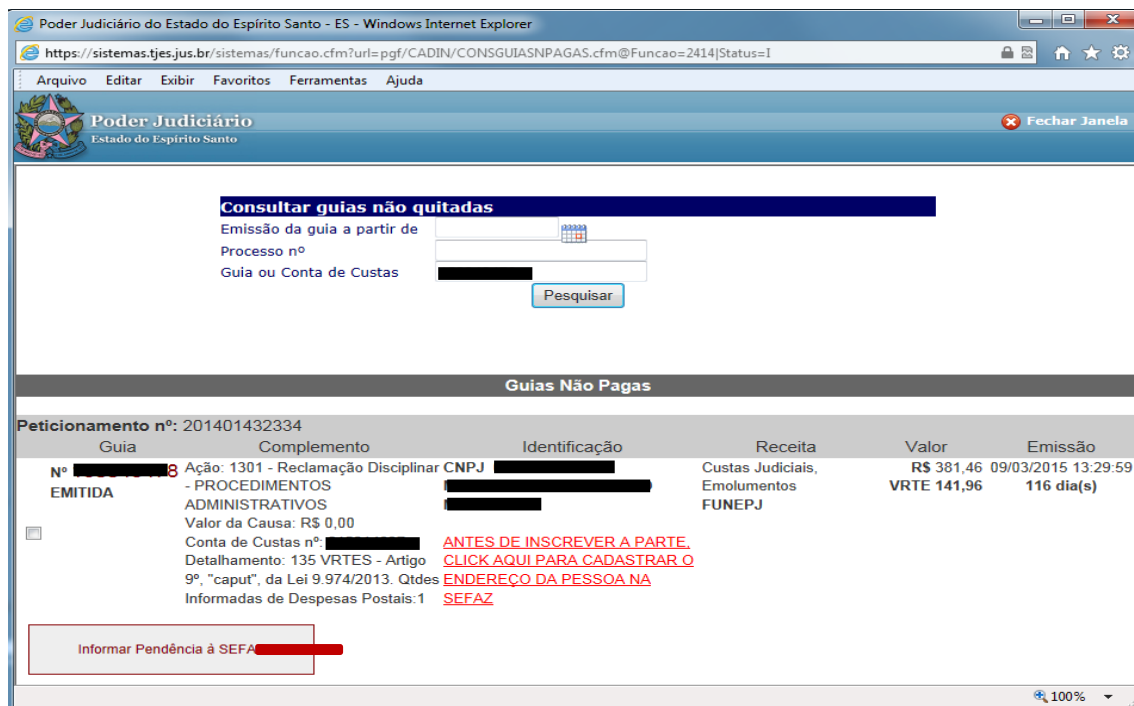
Poder Judiciário do Estado do Espírito Santo - ES - Windows Internet Explorer

https://sistemas.tjes.jus.br/sistemas/funcao.cfm?url=pgf/CADIN/CONSGUIASNPAGAS.cfm@Funcao=2414|Status=I

Arquivo Editar Exibir Favoritos Ferramentas Ajuda

Poder Judiciário
Estado do Espírito Santo

Fechar Janela

Consultar guias não quitadas
Emissão da guia a partir de
Processo nº
Guia ou Conta de Custas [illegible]
Pesquisar

Guias Não Pagas

Peticionamento nº: 201401432334

| Guia | Complemento | Identificação | Receita | Valor | Emissão |
|---|---|---|---|---|---|
| Nº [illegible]8 EMITIDA | Ação: 1301 - Reclamação Disciplinar - PROCEDIMENTOS ADMINISTRATIVOS Valor da Causa: R$ 0,00 Conta de Custas nº: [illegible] Detalhamento: 135 VRTES - Artigo 9º, "caput", da Lei 9.974/2013. Qtdes Informadas de Despesas Postais:1 | CNPJ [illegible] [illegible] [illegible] ANTES DE INSCREVER A PARTE, CLICK AQUI PARA CADASTRAR O ENDEREÇO DA PESSOA NA SEFAZ | Custas Judiciais, Emolumentos FUNEPJ | R$ 381,46 VRTE 141,96 | 09/03/2015 13:29:59 116 dia(s) |

Informar Pendência à SEFA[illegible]

100%